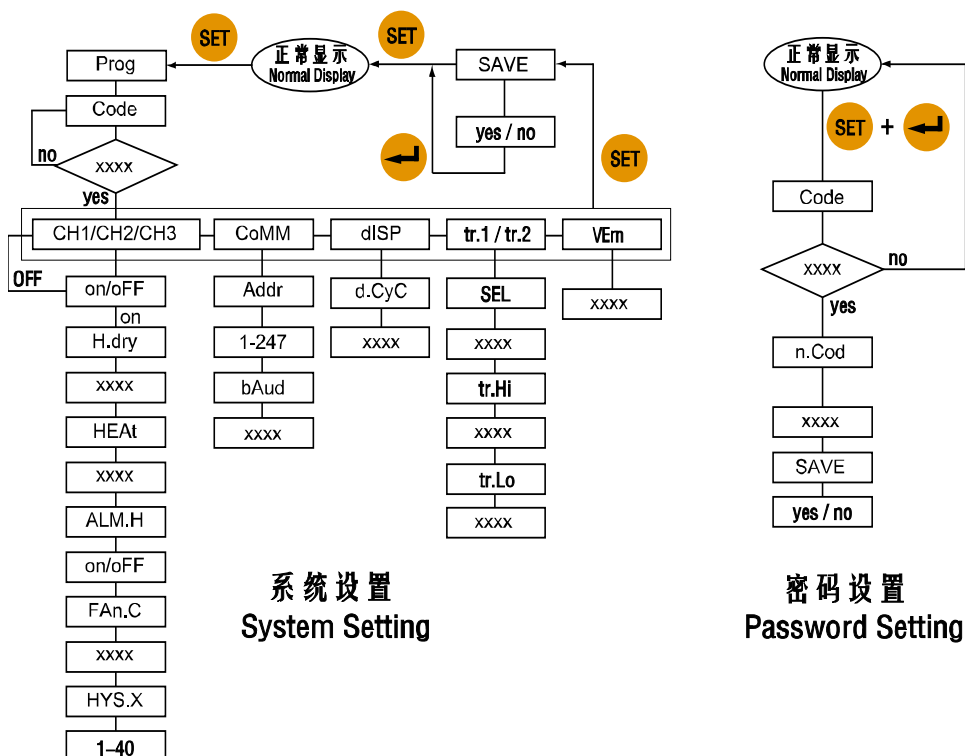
SET

正常显示
Normal Display

SET

SAVE

Prog

Code

no

xxxx

yes

yes / no

SET

CH1/CH2/CH3

CoMM

dISP

tr.1 / tr.2

VEm

OFF

on/oFF

on

H.dry

xxxx

HEAt

xxxx

ALM.H

on/oFF

FAn.C

xxxx

HYS.X

1-40

Addr

1-247

bAud

xxxx

d.CyC

xxxx

SEL

xxxx

tr.Hi

xxxx

tr.Lo

xxxx

xxxx

系统设置
System Setting

正常显示
Normal Display

SET + 

Code

xxxx

no

yes

n.Cod

xxxx

SAVE

yes / no

密码设置
Password Setting